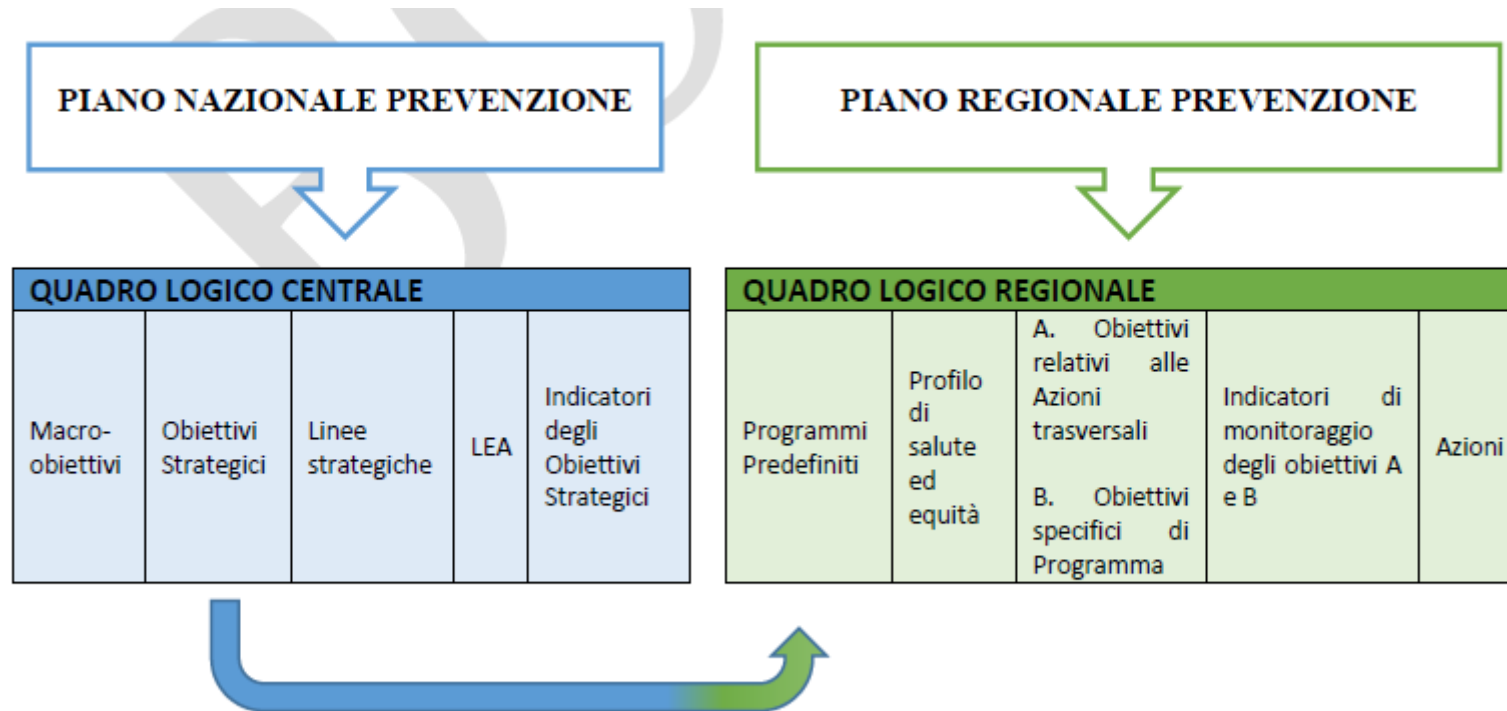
PIANO NAZIONALE PREVENZIONE

PIANO REGIONALE PREVENZIONE

| QUADRO LOGICO CENTRALE | | | | |
|---|---|---|---|---|
| Macro-obiettivi | Obiettivi Strategici | Linee strategiche | LEA | Indicatori degli Obiettivi Strategici |

| QUADRO LOGICO REGIONALE | | | | |
|---|---|---|---|---|
| Programmi Predefiniti | Profilo di salute ed equità | A. Obiettivi relativi alle Azioni trasversali<br><br>B. Obiettivi specifici di Programma | Indicatori di monitoraggio degli obiettivi A e B | Azioni |